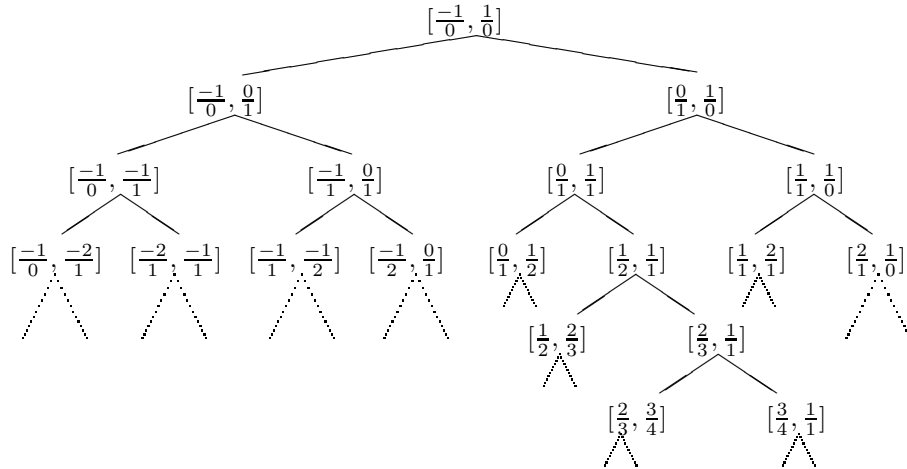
$[\frac{-1}{0}, \frac{1}{0}]$

$[\frac{-1}{0}, \frac{0}{1}]$

$[\frac{0}{1}, \frac{1}{0}]$

$[\frac{-1}{0}, \frac{-1}{1}]$

$[\frac{-1}{1}, \frac{0}{1}]$

$[\frac{0}{1}, \frac{1}{1}]$

$[\frac{1}{1}, \frac{1}{0}]$

$[\frac{-1}{0}, \frac{-2}{1}]$

$[\frac{-2}{1}, \frac{-1}{1}]$

$[\frac{-1}{1}, \frac{-1}{2}]$

$[\frac{-1}{2}, \frac{0}{1}]$

$[\frac{0}{1}, \frac{1}{2}]$

$[\frac{1}{2}, \frac{1}{1}]$

$[\frac{1}{1}, \frac{2}{1}]$

$[\frac{2}{1}, \frac{1}{0}]$

$[\frac{1}{2}, \frac{2}{3}]$

$[\frac{2}{3}, \frac{1}{1}]$

$[\frac{2}{3}, \frac{3}{4}]$

$[\frac{3}{4}, \frac{1}{1}]$